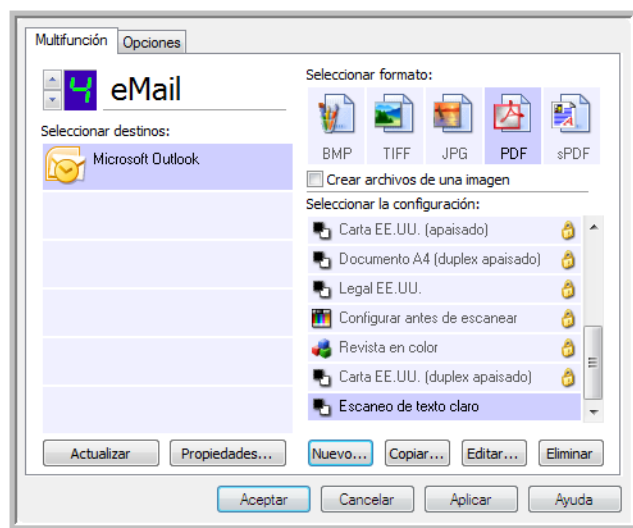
Multifunción | Opciones

4 eMail

Seleccionar destinos:

Microsoft Outlook

Seleccionar formato:

BMP TIFF JPG PDF sPDF

Crear archivos de una imagen

Seleccionar la configuración:

Carta EE.UU. (apaisado)
Documento A4 (duplex apaisado)
Legal EE.UU.
Configurar antes de escanear
Revista en color
Carta EE.UU. (duplex apaisado)
Escaneo de texto claro

Actualizar | Propiedades...

Nuevo... | Copiar... | Editar... | Eliminar

Aceptar | Cancelar | Aplicar | Ayuda